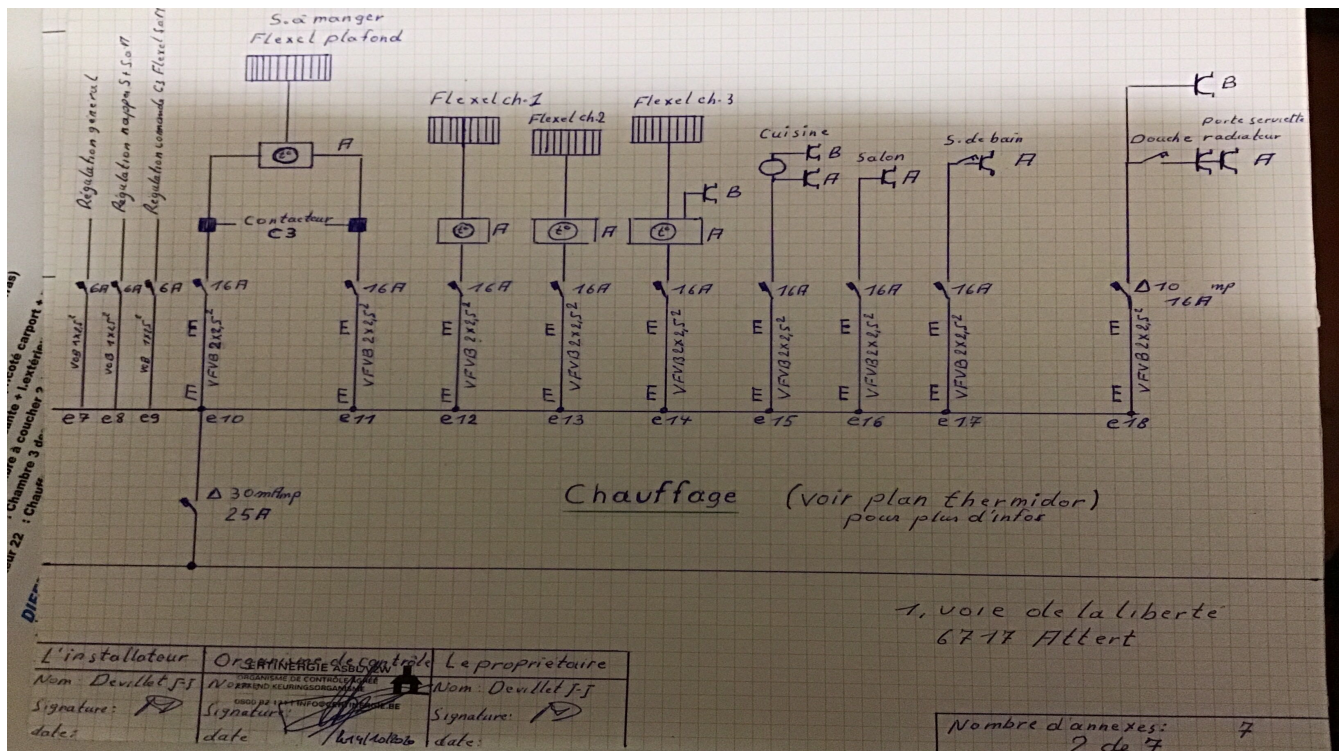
S. à manger
Flexel plafond

Régulation general
Régulation nappe S.S.17
Régulation commande C3 Flexel S.à m

Flexel ch-1
Flexel ch.2
Flexel ch-3

Cuisine
Salon
S. de bain
Douche
Porte serviette radiateur

A
Contacteur
C3
A
A
A
B
B
A
A
A
B
A

6A 6A 6A 16A 16A 16A 16A 16A 16A 16A 16A
Δ 10 mp
16A

VOB $1\times1,5^2$
VOB $1\times1,5^2$
VOB $1\times1,5^2$
VFVB $2\times2,5^2$
VFVB $2\times2,5^2$
VFVB $2\times2,5^2$
VFVB $2\times2,5^2$
VFVB $2\times2,5^2$
VFVB $2\times2,5^2$
VFVB $2\times2,5^2$
VFVB $2\times2,5^2$
VFVB $2\times2,5^2$

E E E E E E E E E E E

e7 e8 e9 e10 e11 e12 e13 e14 e15 e16 e17 e18

Δ 30 mAmp
25A

Chauffage (voir plan thermidor)
pour plus d'infos

1, voie de la liberte
6717 Attert

| L'installateur | Organisme de contrôle | Le proprietaire |
|---|---|---|
| Nom: Devillet J-J | CERTINERGIE ASBL/VZW ORGANISME DE CONTRÔLE AGRÉÉ ERKEND KEURINGSORGANISME | Nom: Devillet J-J |
| Signature: | Signature: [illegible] INFO@CERTINERGIE.BE | Signature: |
| date: | date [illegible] | date: |

Nombre d'annexes: 7
2 de 7

côté carport
Chambre à coucher
Chambre 3
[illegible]